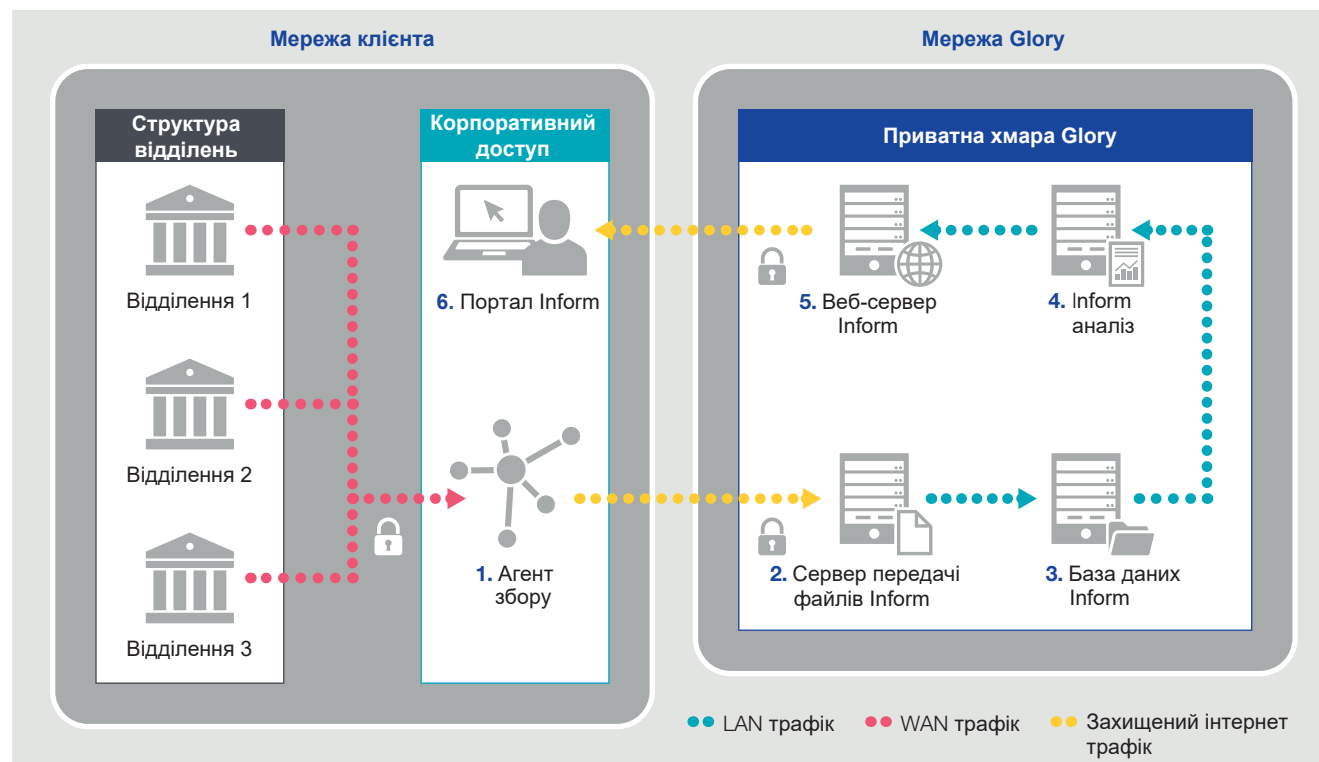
Мережа клієнта

Мережа Glory

Структура відділень

Відділення 1

Відділення 2

Відділення 3

Корпоративний доступ

6. Портал Inform

1. Агент збору

Приватна хмара Glory

5. Веб-сервер Inform

4. Inform аналіз

2. Сервер передачі файлів Inform

3. База даних Inform

LAN трафік

WAN трафік

Захищений інтернет трафік